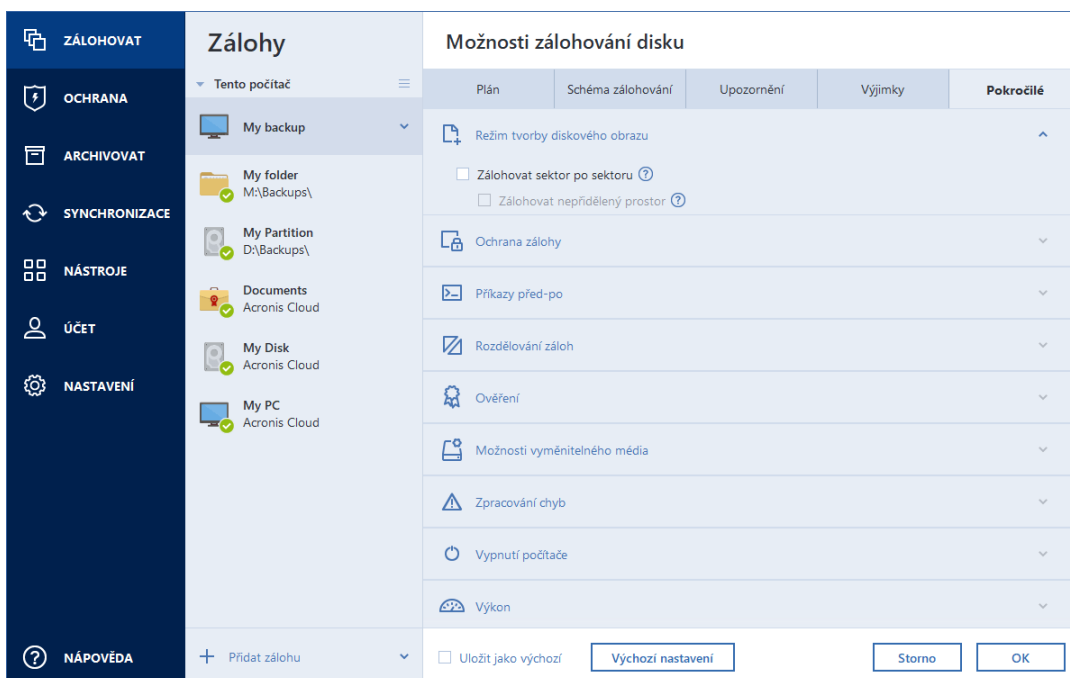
ZÁLOHOVAT
OCHRANA
ARCHIVOVAT
SYNCHRONIZACE
NÁSTROJE
ÚČET
NASTAVENÍ
NÁPOVĚDA

Zálohy

Tento počítač

My backup

My folder
M:\Backups\

My Partition
D:\Backups\

Documents
Acronis Cloud

My Disk
Acronis Cloud

My PC
Acronis Cloud

+ Přidat zálohu

Možnosti zálohování disku

| Plán | Schéma zálohování | Upozornění | Výjimky | Pokročilé |
|---|---|---|---|---|

Režim tvorby diskového obrazu

Zálohovat sektor po sektoru ?

Zálohovat nepřidělený prostor ?

Ochrana zálohy

Příkazy před-po

Rozdělování záloh

Ověření

Možnosti vyměnitelného média

Zpracování chyb

Vypnutí počítače

Výkon

Uložit jako výchozí

Výchozí nastavení

Storno

OK